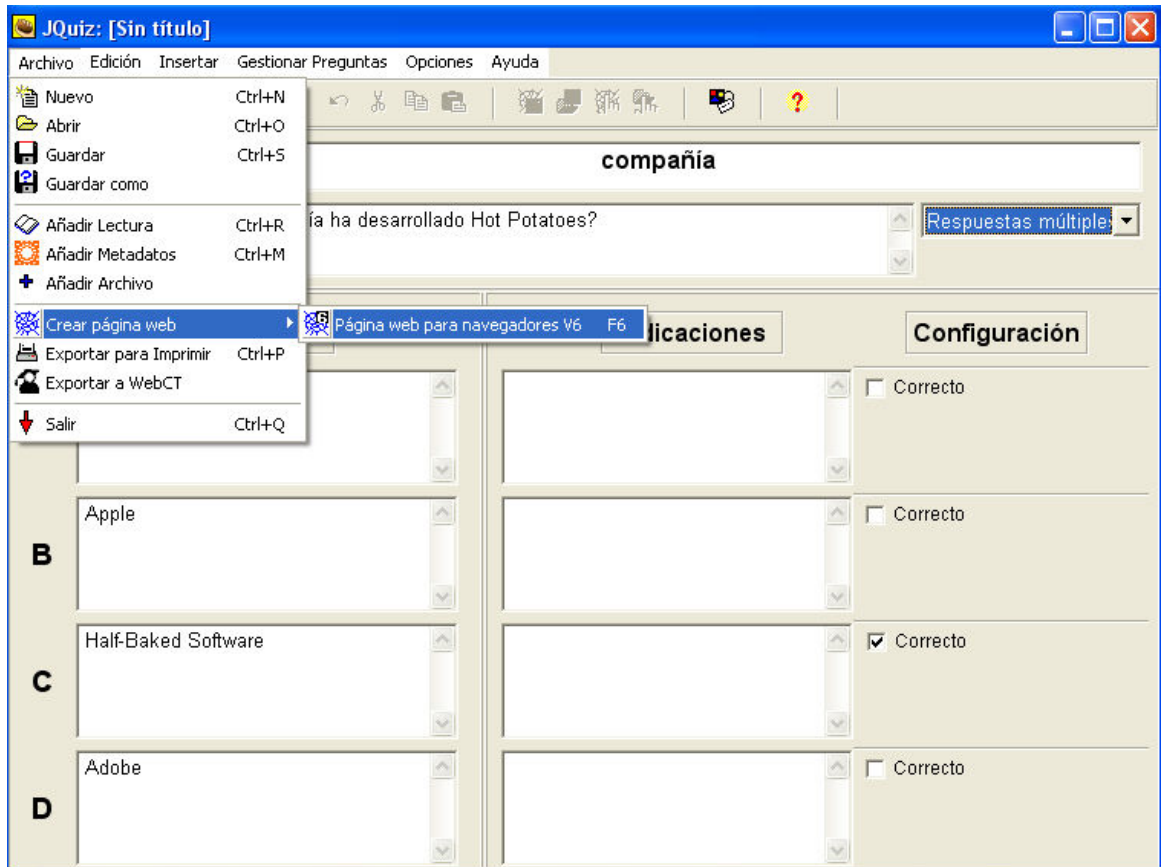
JQuiz: [Sin título]

Archivo Edición Insertar Gestionar Preguntas Opciones Ayuda

Nuevo Ctrl+N
Abrir Ctrl+O
Guardar Ctrl+S
Guardar como
Añadir Lectura Ctrl+R
Añadir Metadatos Ctrl+M
Añadir Archivo
Crear página web
Exportar para Imprimir Ctrl+P
Exportar a WebCT
Salir Ctrl+Q

Página web para navegadores V6 F6

compañía

ía ha desarrollado Hot Potatoes?

Respuestas múltiple

licaciones

Configuración

Correcto

Apple

B

Correcto

Half-Baked Software

C

Correcto

Adobe

D

Correcto